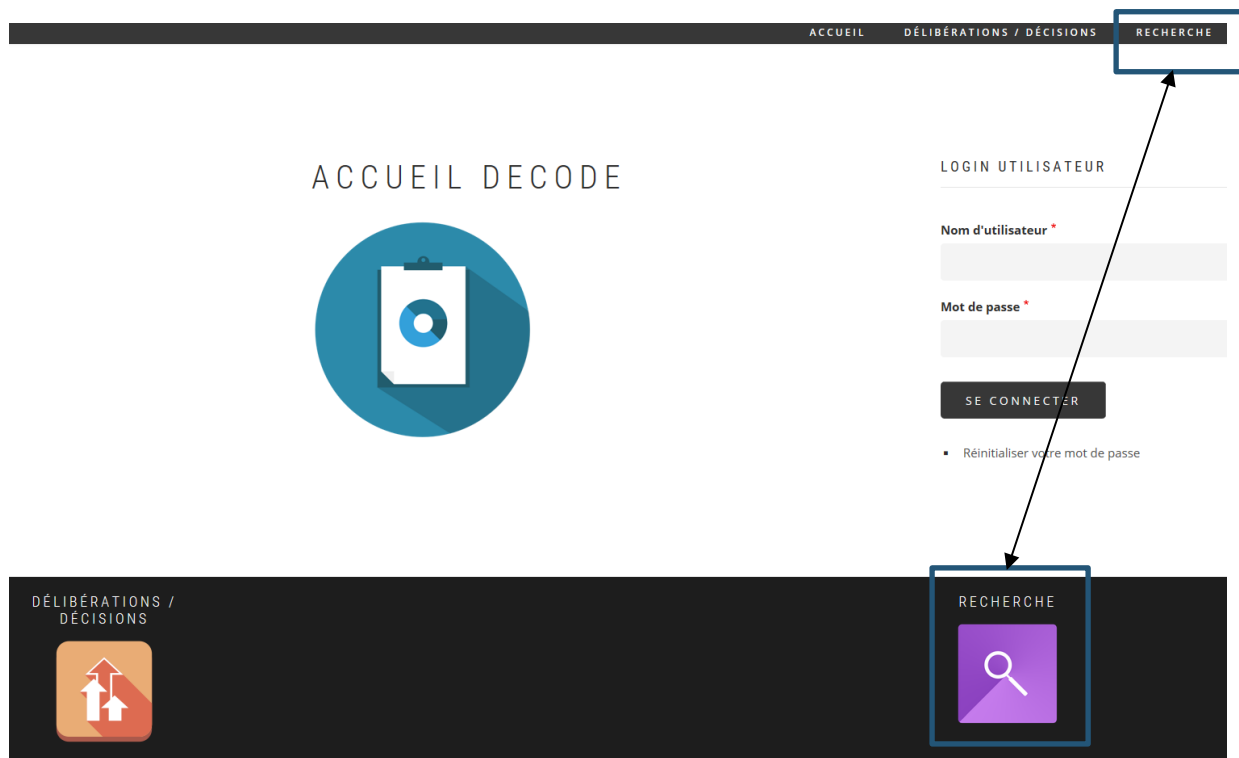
ACCUEIL DÉLIBÉRATIONS / DÉCISIONS RECHERCHE

ACCUEIL DECODE

LOGIN UTILISATEUR

Nom d'utilisateur *

Mot de passe *

SE CONNECTER

▪ Réinitialiser votre mot de passe

DÉLIBÉRATIONS / DÉCISIONS

RECHERCHE